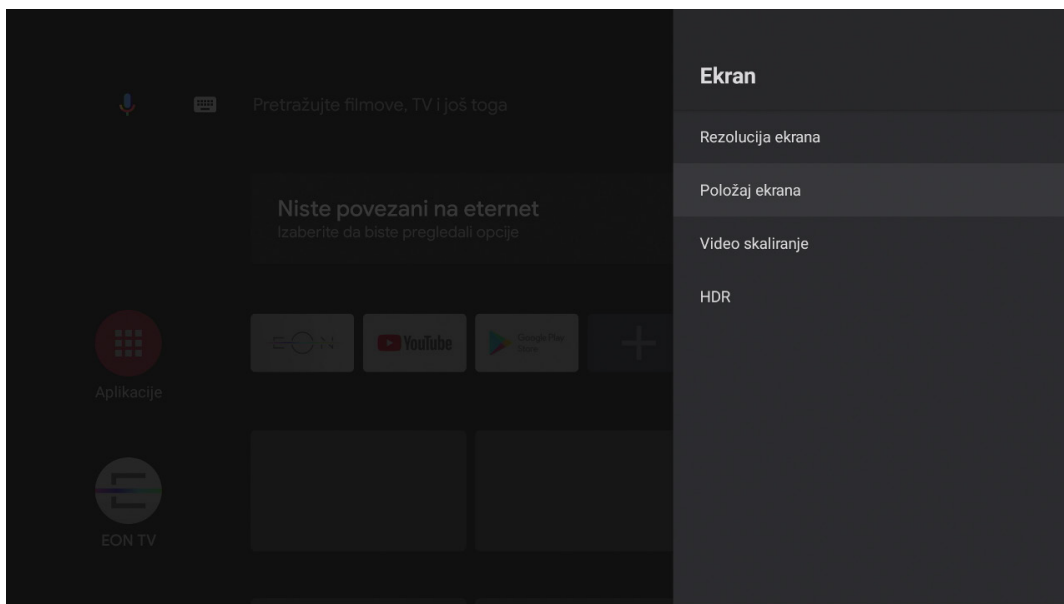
Pretražujte filmove, TV i još toga

Niste povezani na eternet
Izaberite da biste pregledali opcije

EON

YouTube

Google Play Store

Aplikacije

EON TV

Ekran

Rezolucija ekrana

Položaj ekrana

Video skaliranje

HDR